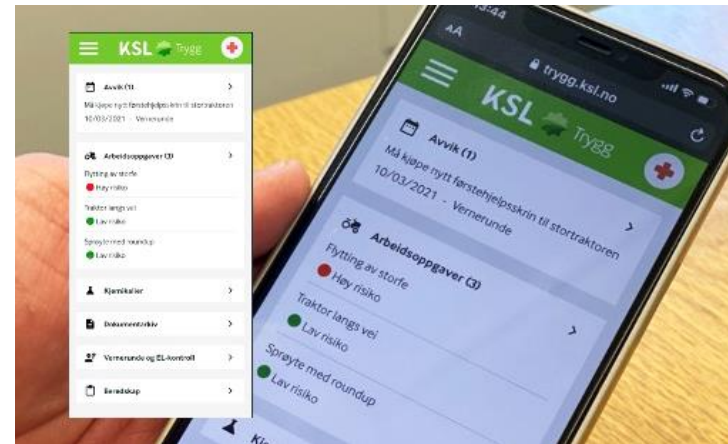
KSL Trygg

Avvik (1)
Må kjøpe nytt førstehjelpsskrin til stortraktoren
10/03/2021 - Vernerunde

Arbeidsoppgaver (3)
Flytting av storfe
Høy risiko
Traktor langs vei
Lav risiko
Sprøyte med roundup
Lav risiko

Kjemikalier

Dokumentarkiv

Vernerunde og EL-kontroll

Beredskap

13:44
AA
trygg.ksl.no

KSL Trygg

Avvik (1)
Må kjøpe nytt førstehjelpsskrin til stortraktoren
10/03/2021 - Vernerunde

Arbeidsoppgaver (3)
Flytting av storfe
Høy risiko
Traktor langs vei
Lav risiko
Sprøyte med roundup
Lav risiko

Ki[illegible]